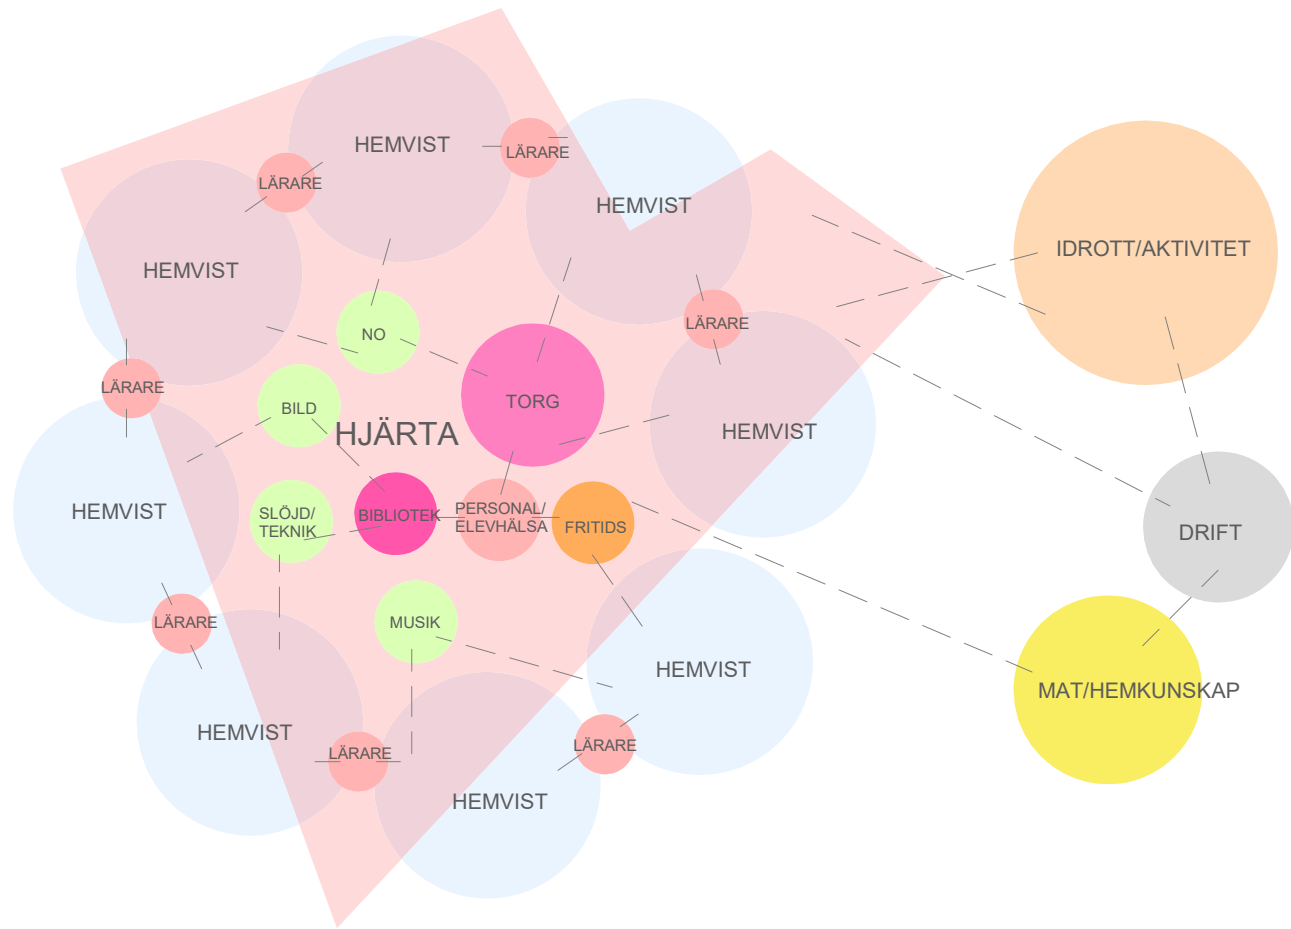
HEMVIST

LÄRARE

LÄRARE

HEMVIST

HEMVIST

IDROTT/AKTIVITET

NO

LÄRARE

LÄRARE

TORG

BILD

HJÄRTA

HEMVIST

HEMVIST

SLÖJD/ TEKNIK

BIBLIOTEK

PERSONAL/ ELEVHÄLSA

FRITIDS

DRIFT

LÄRARE

MUSIK

HEMVIST

MAT/HEMKUNSKAP

HEMVIST

LÄRARE

LÄRARE

HEMVIST